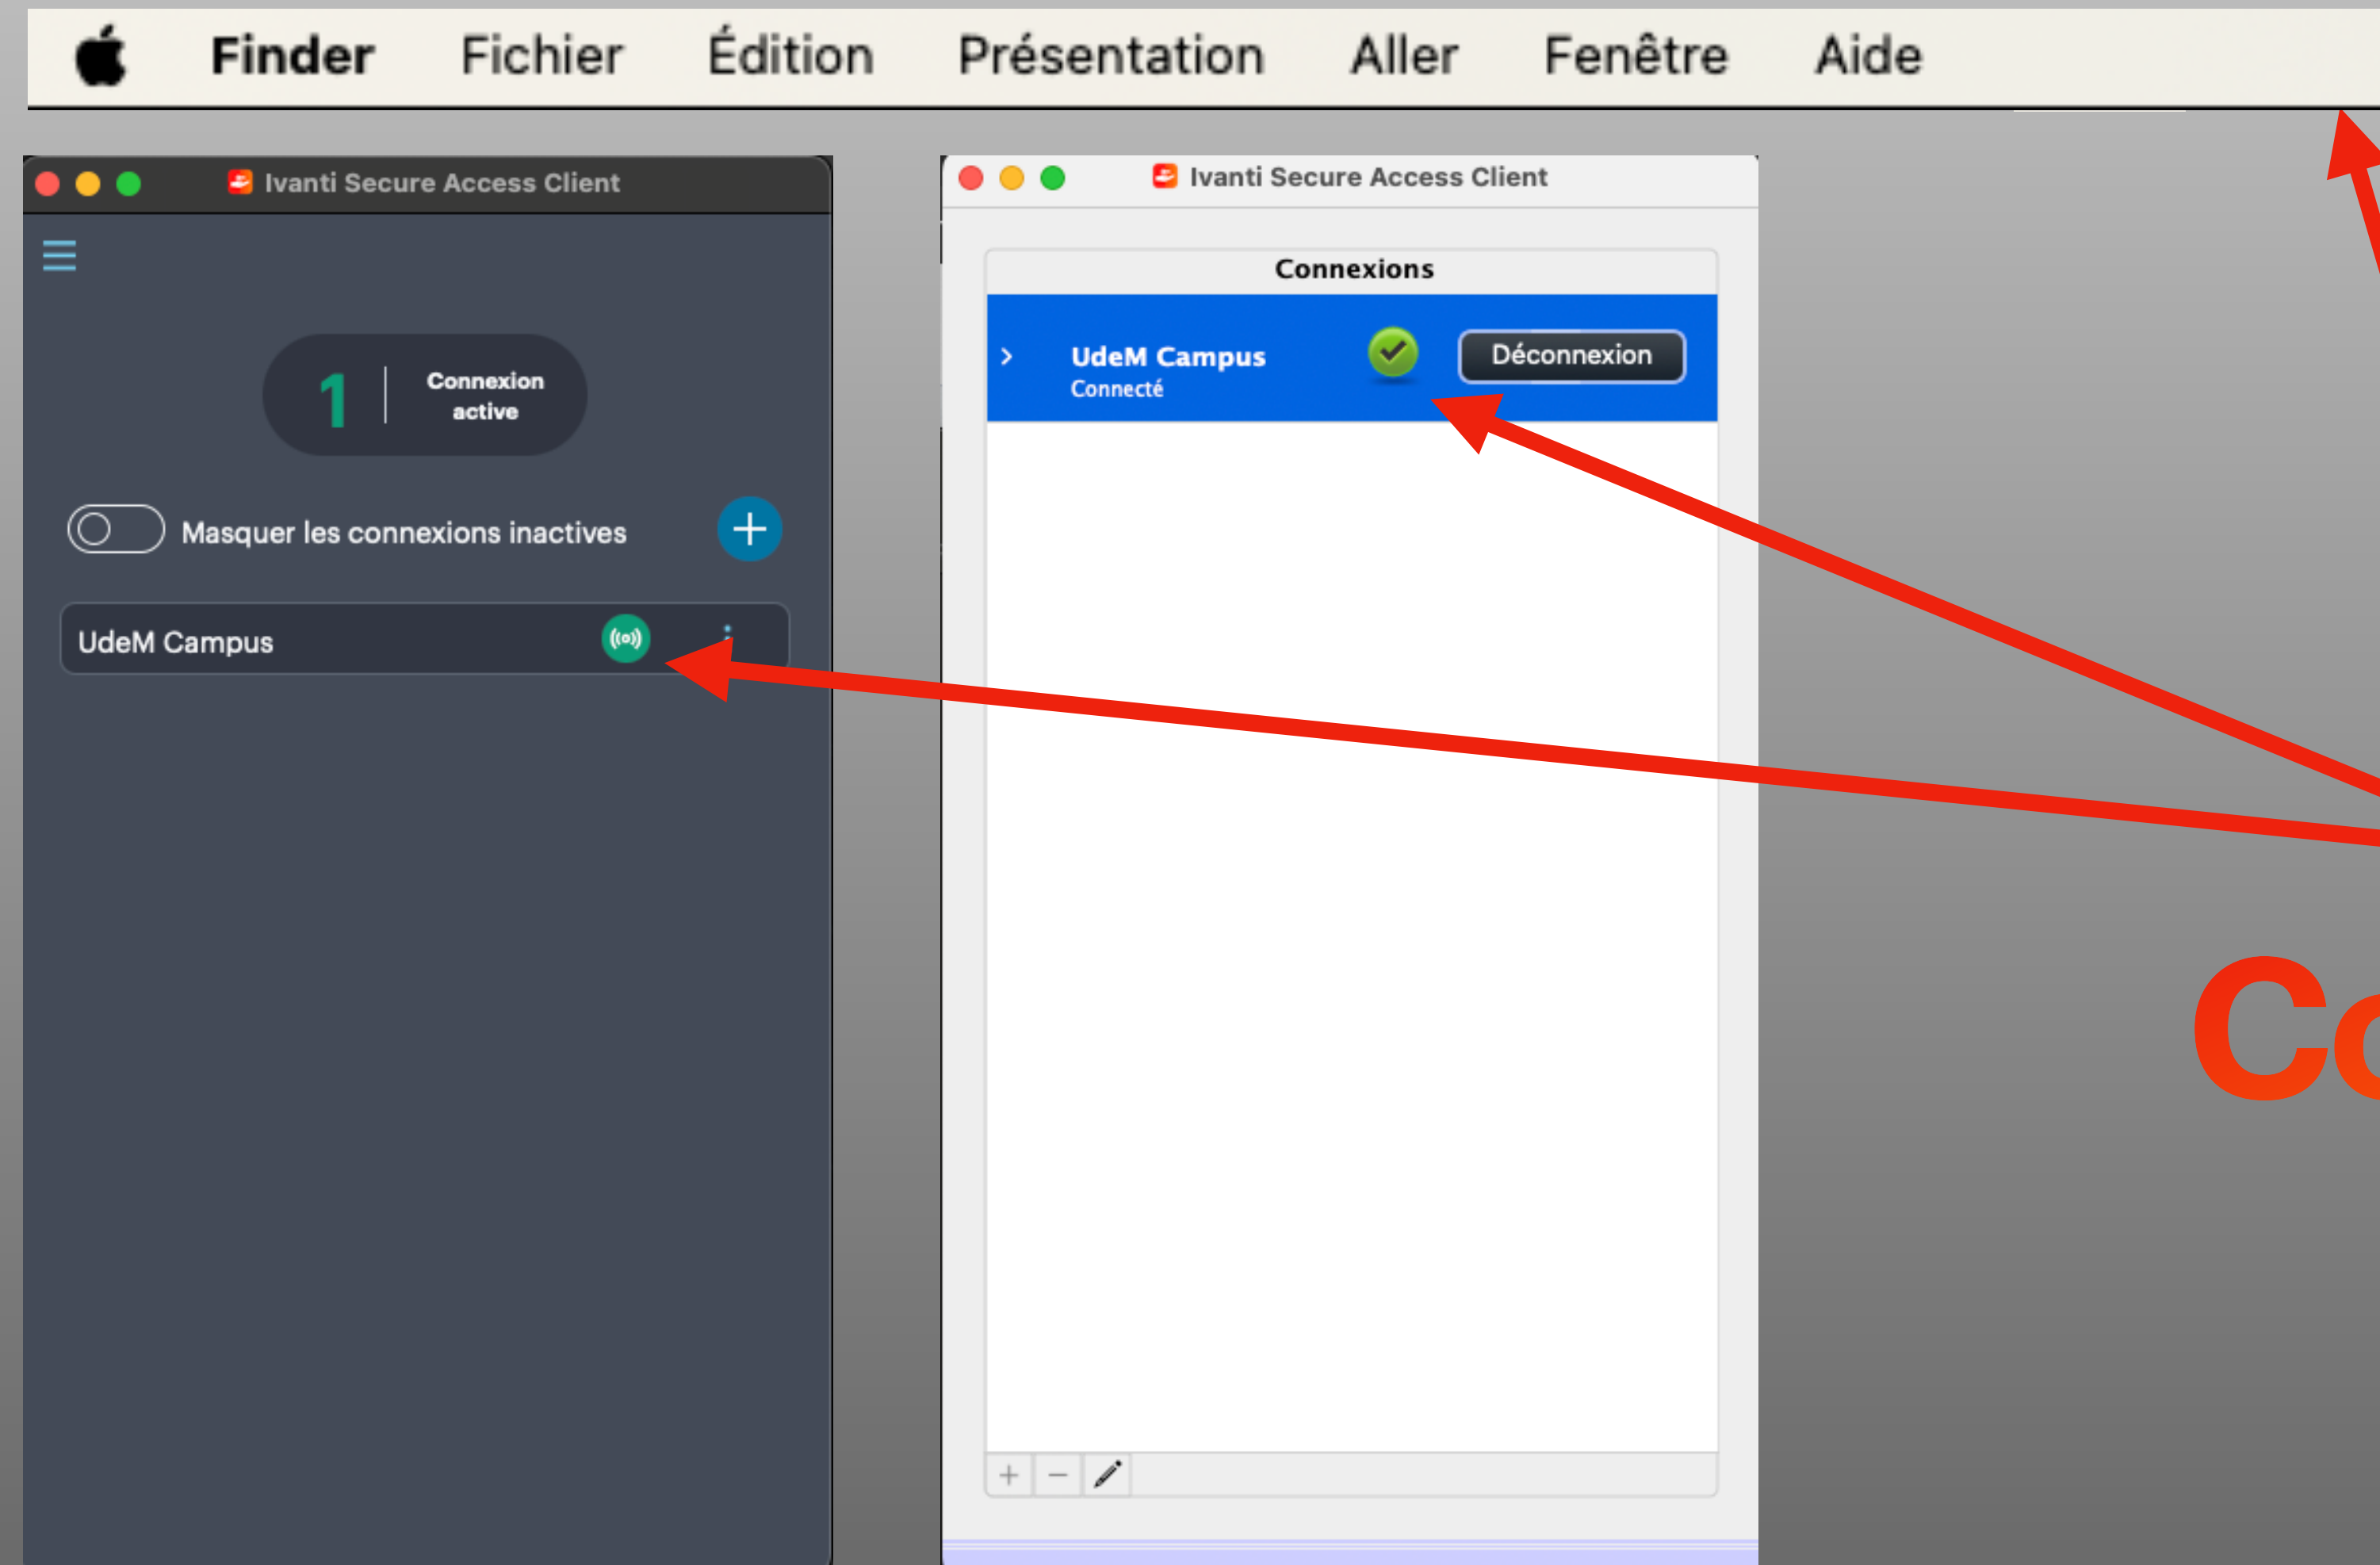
Finder Fichier Édition Présentation Aller Fenêtre Aide

Ivanti Secure Access Client

1 Connexion active

Masquer les connexions inactives

UdeM Campus

Ivanti Secure Access Client

Connexions

UdeM Campus
Connecté

Déconnexion

+ −

Co